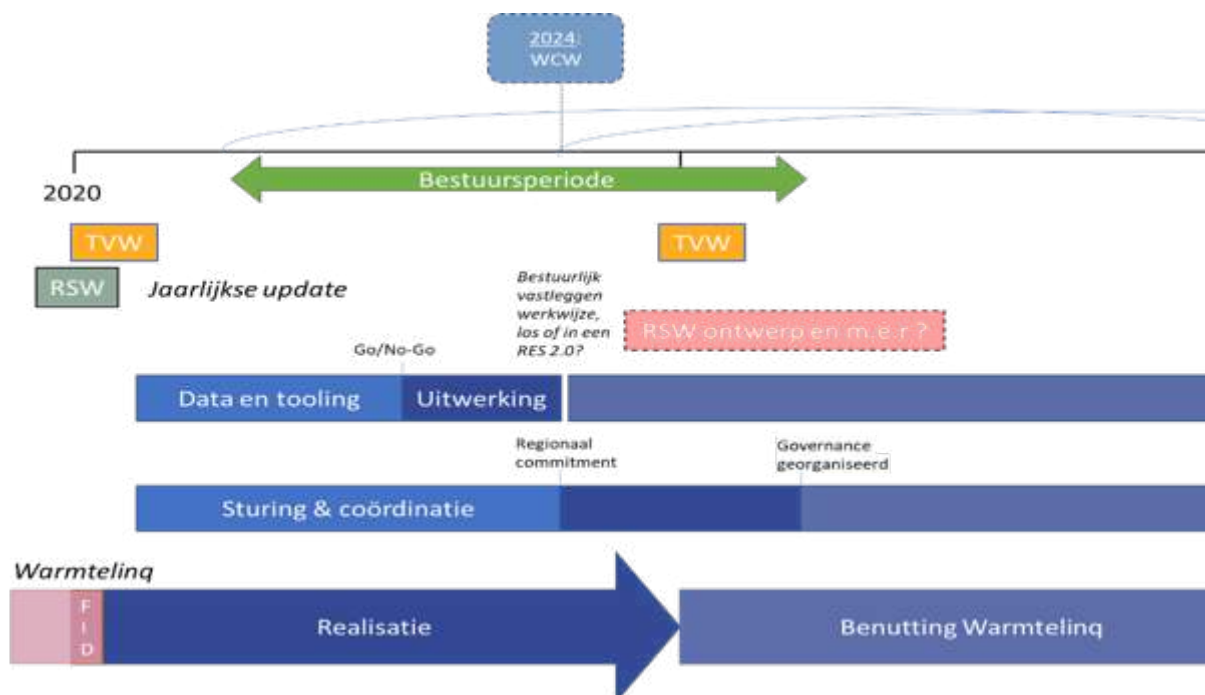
2024: WCW

2020

Bestuursperiode

TVW

TVW

RSW

Jaarlijkse update

Bestuurlijk vastleggen werkwijze, los of in een RES 2.0?

RSW ontwerp en m.e.r.?

Go/No-Go

Data en tooling

Uitwerking

Regionaal commitment

Governance georganiseerd

Sturing & coördinatie

Warmtelinq

F I D

Realisatie

Benutting Warmtelinq